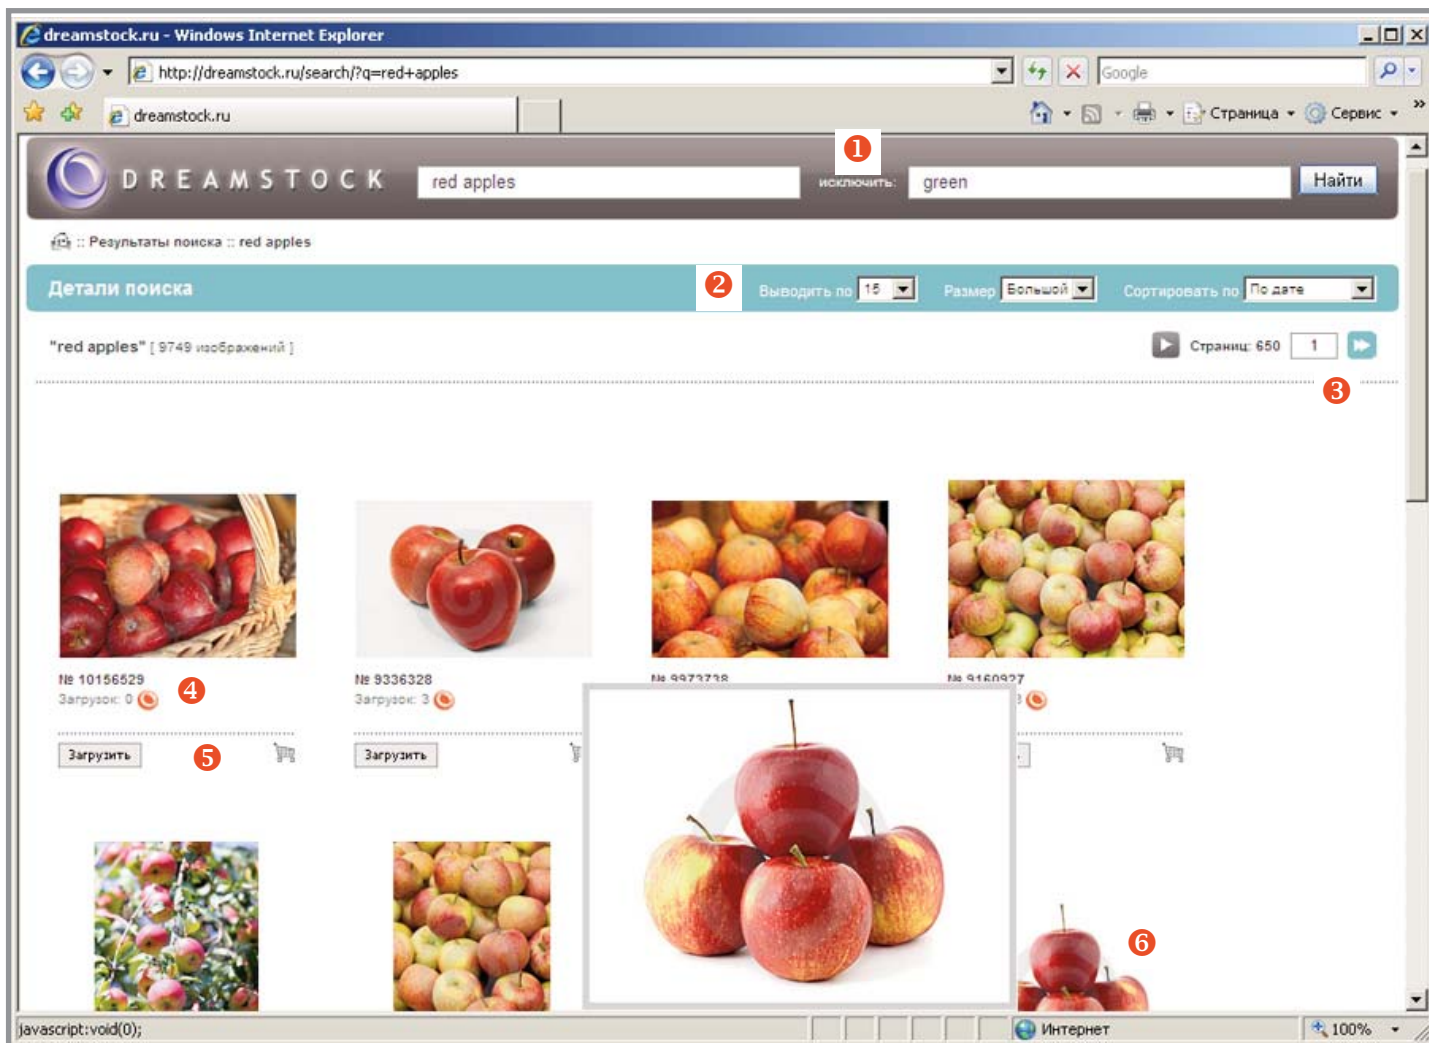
dreamstock.ru - Windows Internet Explorer

http://dreamstock.ru/search/?q=red+apples

Google

dreamstock.ru

Страница Сервис

DREAMSTOCK

red apples

1

исключить:

green

Найти

:: Результаты поиска :: red apples

Детали поиска

2

Выводить по 15

Размер Большой

Сортировать по По дате

"red apples" [ 9749 изображений ]

Страниц: 650 1

3

№ 10156529

Загрузок: 0

4

Загрузить

5

№ 9336328

Загрузок: 3

Загрузить

№ 9973738

№ 9160927

6

javascript:void(0);

Интернет

100%